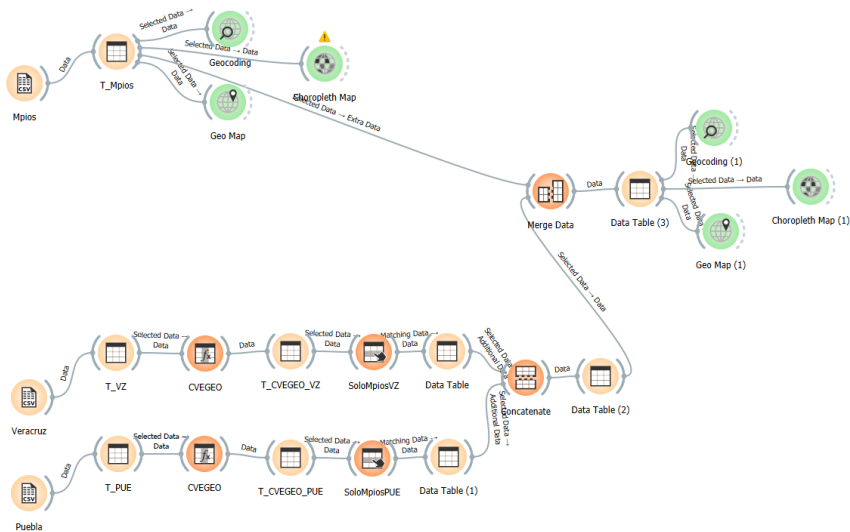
CSV
Mpios
Data
T_Mpios
Selected Data → Data
Geocoding
Selected Data → Data
Choropleth Map
Selected Data → Data
Geo Map
Selected Data → Extra Data
Merge Data
Data
Data Table (3)
Selected Data → Data
Geocoding (1)
Selected Data → Data
Choropleth Map (1)
Selected Data → Data
Geo Map (1)
Selected Data → Data
CSV
Veracruz
Data
T_VZ
Selected Data → Data
CVEGEO
Data
T_CVEGEO_VZ
Selected Data → Data
SoloMpiosVZ
Matching Data → Data
Data Table
Selected Data → Additional Data
Concatenate
Data
Data Table (2)
CSV
Puebla
Data
T_PUE
Selected Data → Data
CVEGEO
Data
T_CVEGEO_PUE
Selected Data → Data
SoloMpiosPUE
Matching Data → Data
Data Table (1)
Selected Data → Additional Data